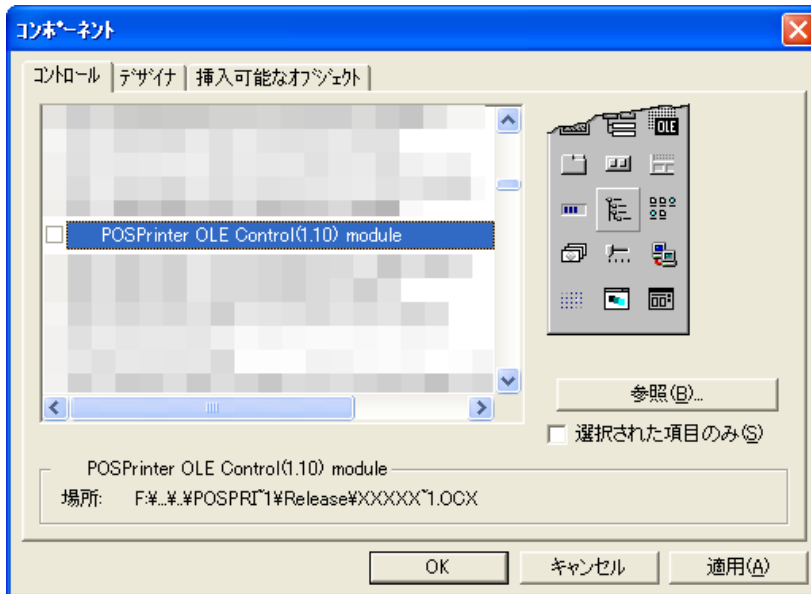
ｺﾝﾎﾟｰﾈﾝﾄ

ｺﾝﾄﾛｰﾙ | ﾃﾞｻﾞｲﾅ | 挿入可能なｵﾌﾞｼﾞｪｸﾄ

POSPrinter OLE Control(1.10) module

参照(B)...

選択された項目のみ(S)

POSPrinter OLE Control(1.10) module

場所: F:¥..¥.¥POSPRI~1¥Release¥XXXXX~1.OCX

OK

ｷｬﾝｾﾙ

適用(A)